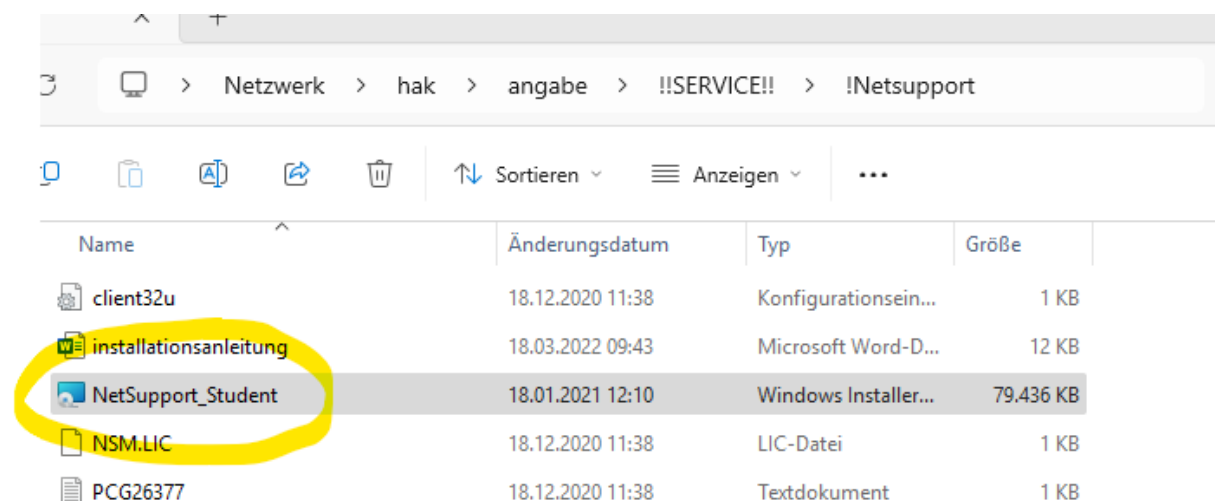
Netzwerk > hak > angabe > !!SERVICE!! > !Netsupport

Sortieren Anzeigen ...

| Name | Änderungsdatum | Typ | Größe |
|---|---|---|---|
| client32u | 18.12.2020 11:38 | Konfigurationsein... | 1 KB |
| installationsanleitung | 18.03.2022 09:43 | Microsoft Word-D... | 12 KB |
| NetSupport_Student | 18.01.2021 12:10 | Windows Installer... | 79.436 KB |
| NSM.LIC | 18.12.2020 11:38 | LIC-Datei | 1 KB |
| PCG26377 | 18.12.2020 11:38 | Textdokument | 1 KB |